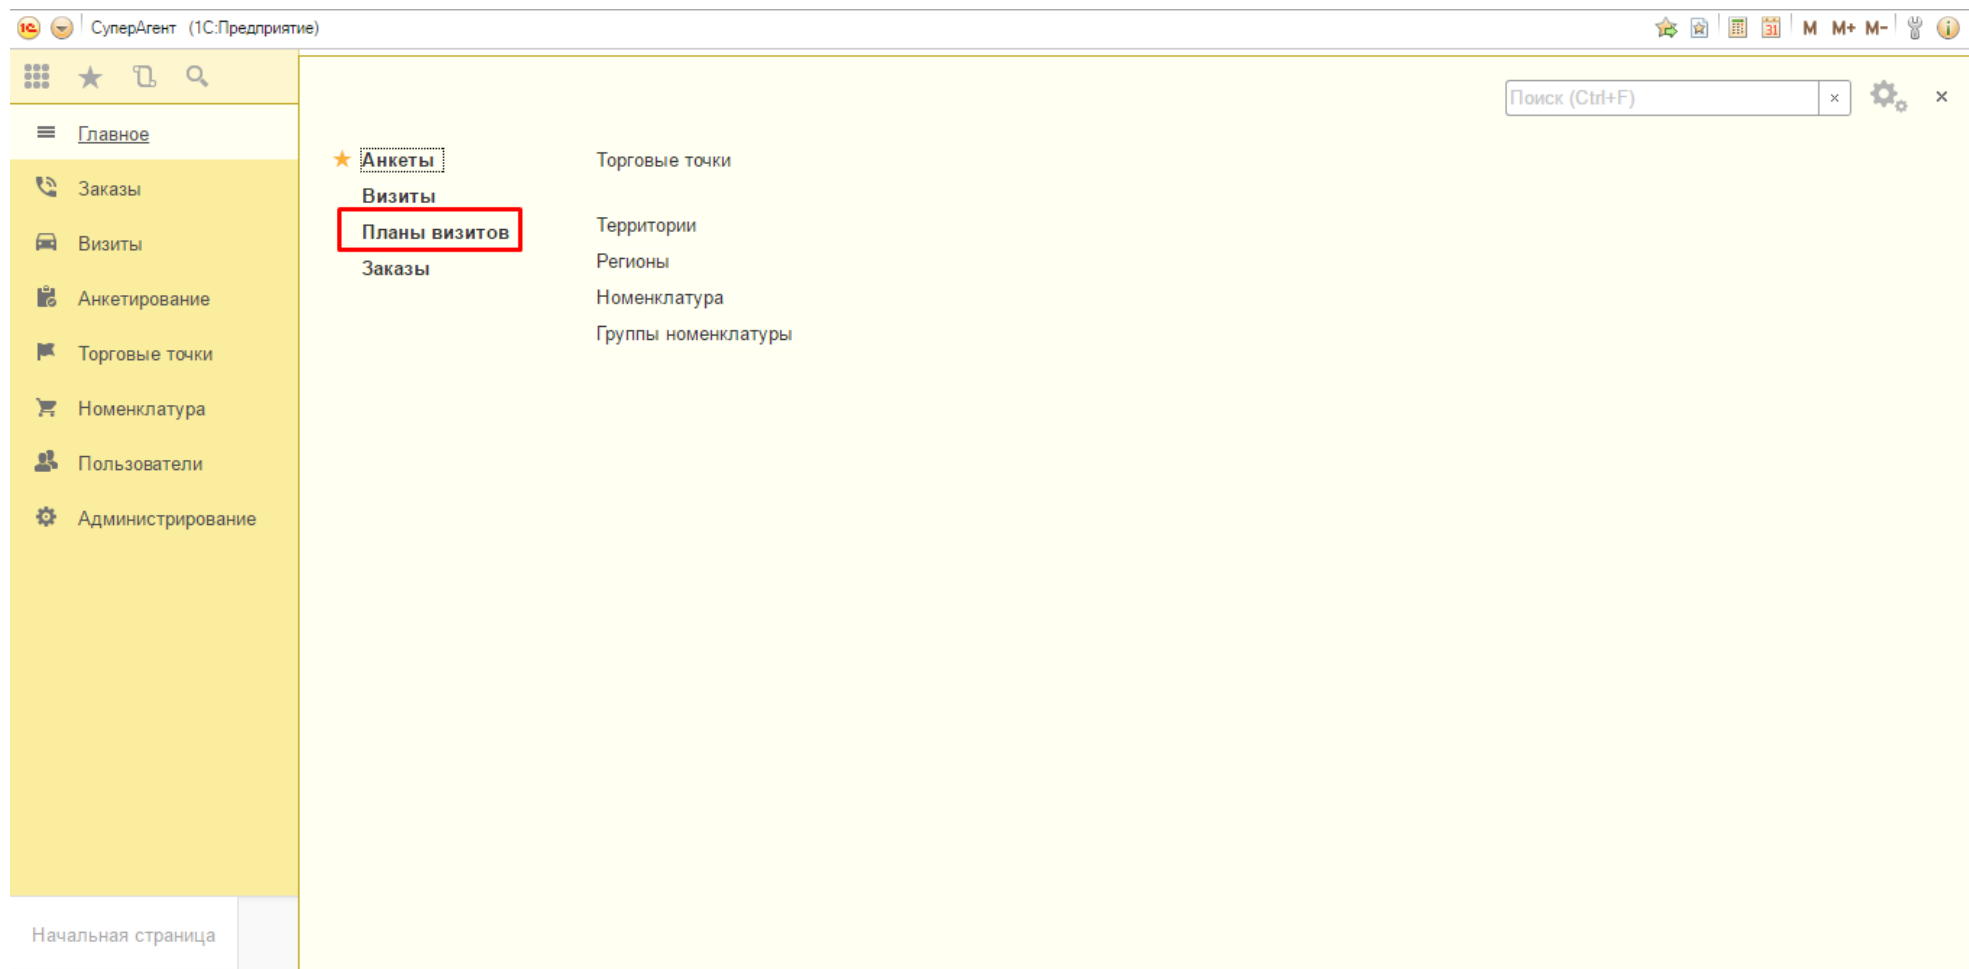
СуперАгент (1С:Предприятие)

M M+ M-

Главное
Заказы
Визиты
Анкетирование
Торговые точки
Номенклатура
Пользователи
Администрирование

Поиск (Ctrl+F) ×

Анкеты
Визиты
Планы визитов
Заказы

Торговые точки

Территории
Регионы
Номенклатура
Группы номенклатуры

Начальная страница